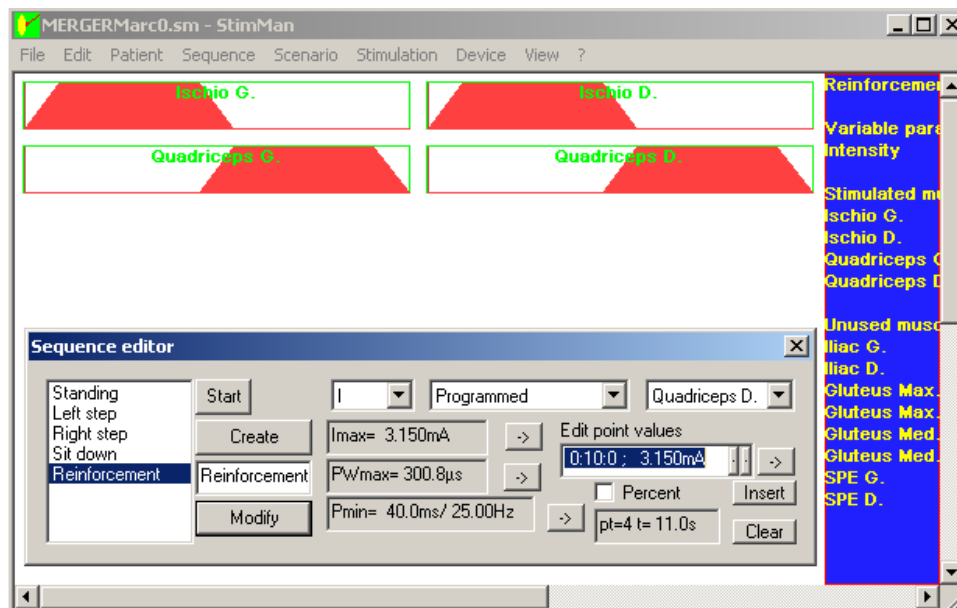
MERGERMarc0.sm - StimMan

File Edit Patient Sequence Scenario Stimulation Device View ?

Ischio G.

Ischio D.

Quadriceps G.

Quadriceps D.

Reinforcemen

Variable para
Intensity

Stimulated mu
Ischio G.
Ischio D.
Quadriceps G
Quadriceps D

Unused musc
Iliac G.
Iliac D.
Gluteus Max.
Gluteus Max.
Gluteus Med.
Gluteus Med.
SPE G.
SPE D.

Sequence editor

Standing
Left step
Right step
Sit down
Reinforcement

Start

Create

Reinforcement

Modify

I

Programmed

Quadriceps D.

Imax= 3.150mA

->

PWmax= 300.8µs

->

Pmin= 40.0ms/ 25.00Hz

->

Edit point values

0:10:0 ; 3.150mA

->

Percent

Insert

pt=4 t= 11.0s

Clear